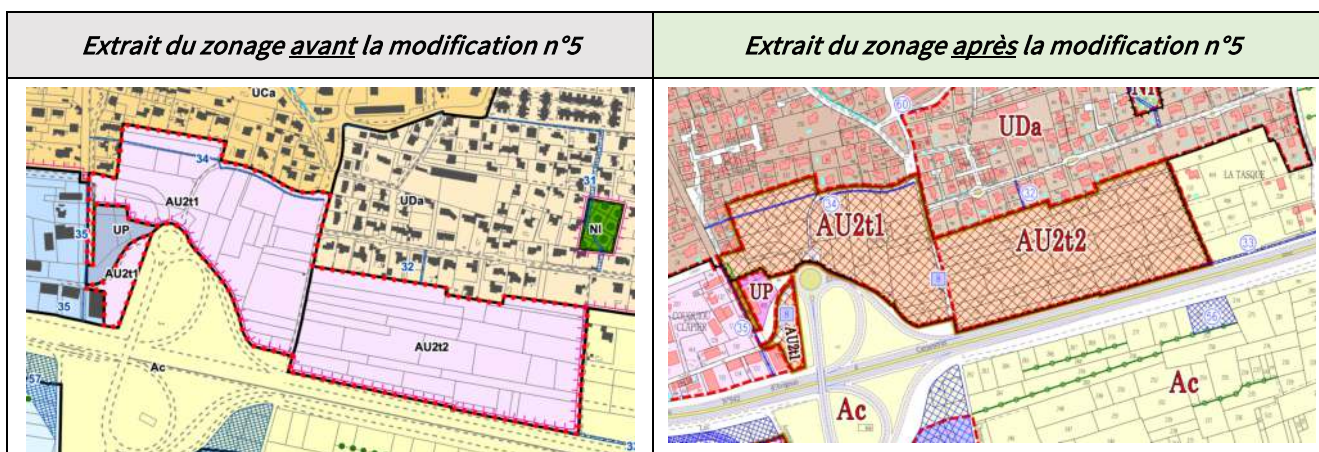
| Extrait du zonage avant la modification n°5 | Extrait du zonage après la modification n°5 |
|---|---|
| UCa 34 31 AU2t1 UDa UP 35 NI AU2t1 32 35 AU2t2 Ac 57 33 | 60 NI UDa LA TASQUE 34 32 AU2t1 AU2t2 33 8 UP 8 AU2t1 25 Ac 56 Ac |